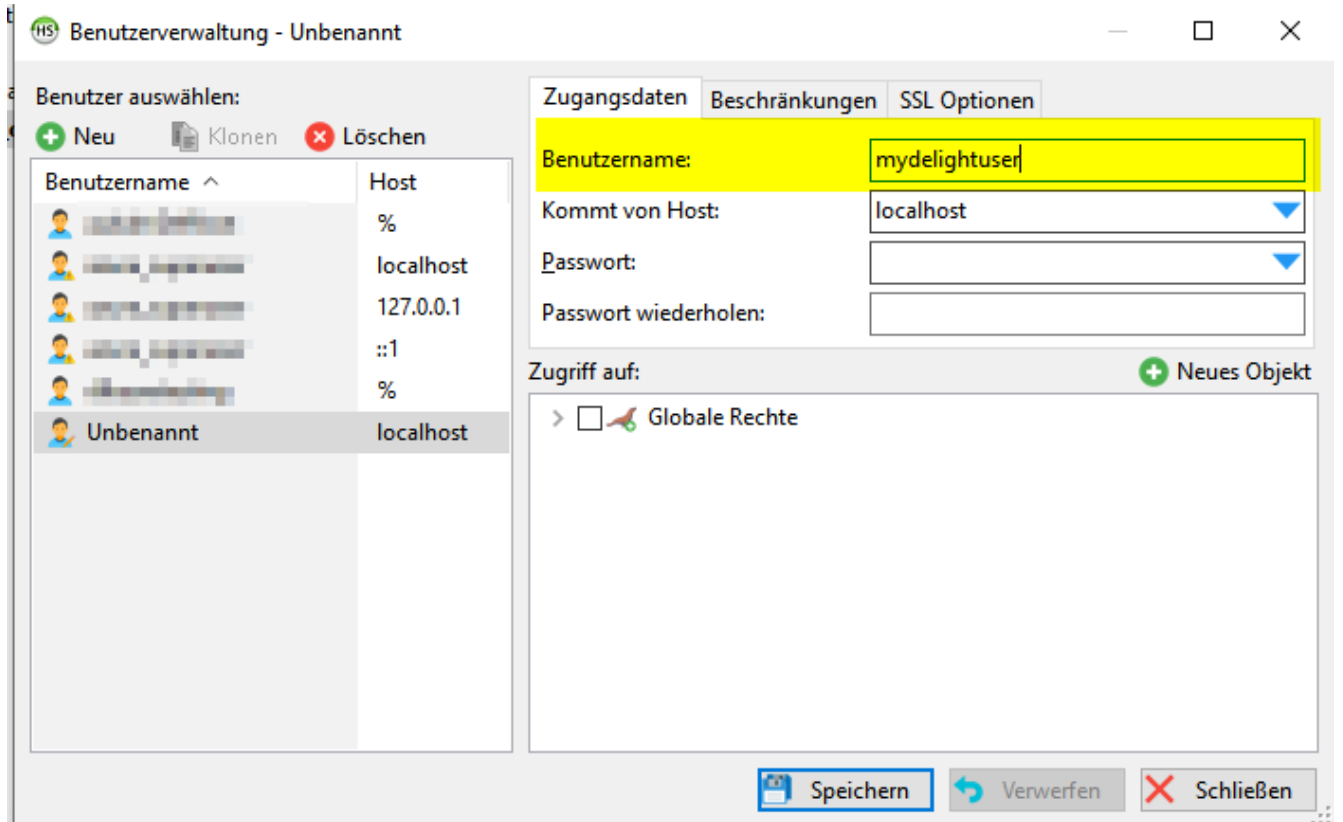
Benutzerverwaltung - Unbenannt

Benutzer auswählen:

Neu   Klonen   Löschen

| Benutzername | Host |
|---|---|
| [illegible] | % |
| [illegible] | localhost |
| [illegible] | 127.0.0.1 |
| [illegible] | ::1 |
| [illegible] | % |
| Unbenannt | localhost |

Zugangsdaten   Beschränkungen   SSL Optionen

Benutzername: mydelightuser

Kommt von Host: localhost

Passwort:

Passwort wiederholen:

Zugriff auf:   Neues Objekt

Globale Rechte

Speichern   Verwerfen   Schließen